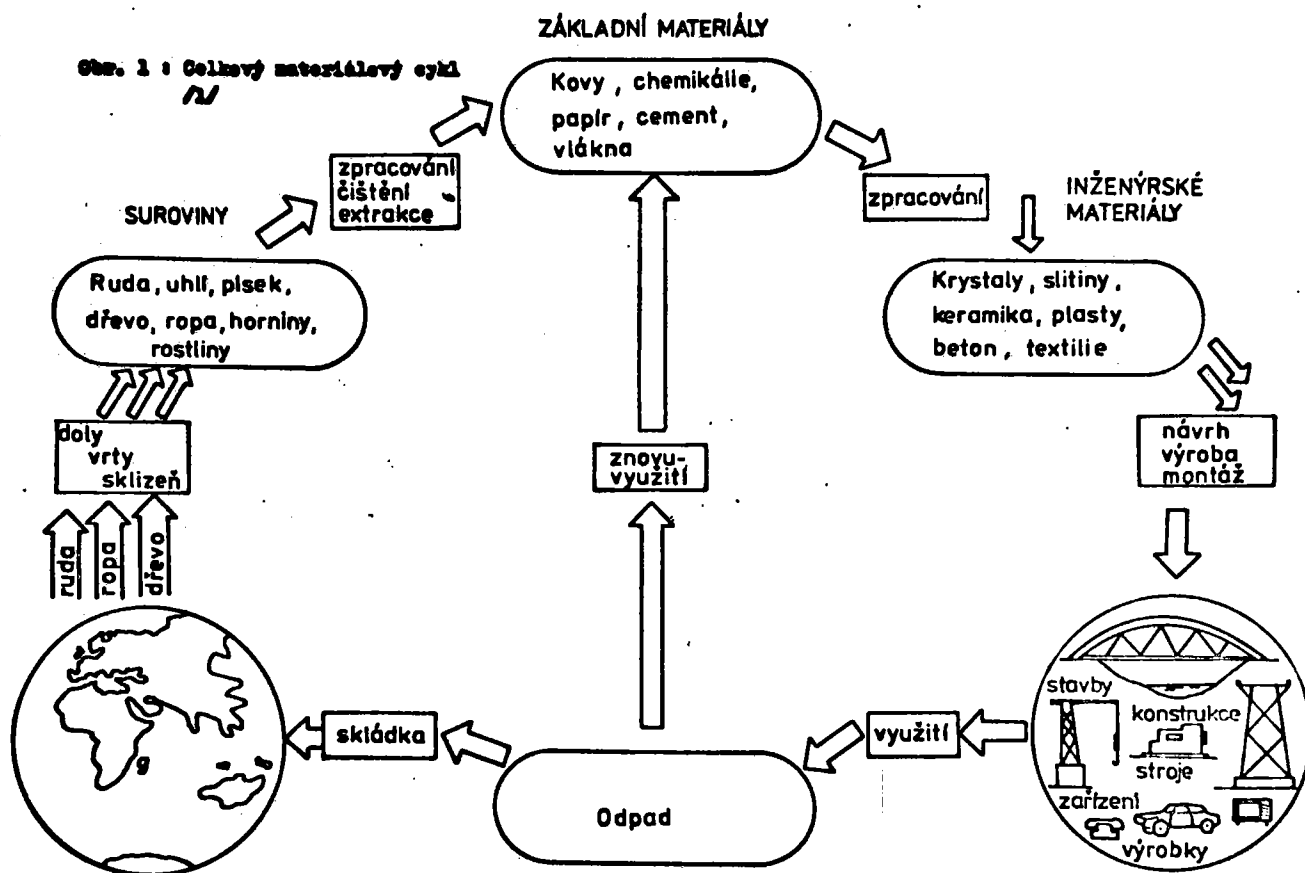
Obr. 1 : Celkový materiálový cykl /1/

ZÁKLADNÍ MATERIÁLY

Kovy, chemikálie, papír, cement, vlákna

zpracování

INŽENÝRSKÉ MATERIÁLY

Krystaly, slitiny, keramika, plasty, beton, textilie

návrh výroba montáž

stavby
konstrukce
stroje
zařízení
výrobky

využití

Odpad

znovu-využití

skládka

SUROVINY

zpracování čištění extrakce

Ruda, uhlí, písek, dřevo, ropa, horniny, rostliny

doly vrty sklizeň

ruda ropa dřevo